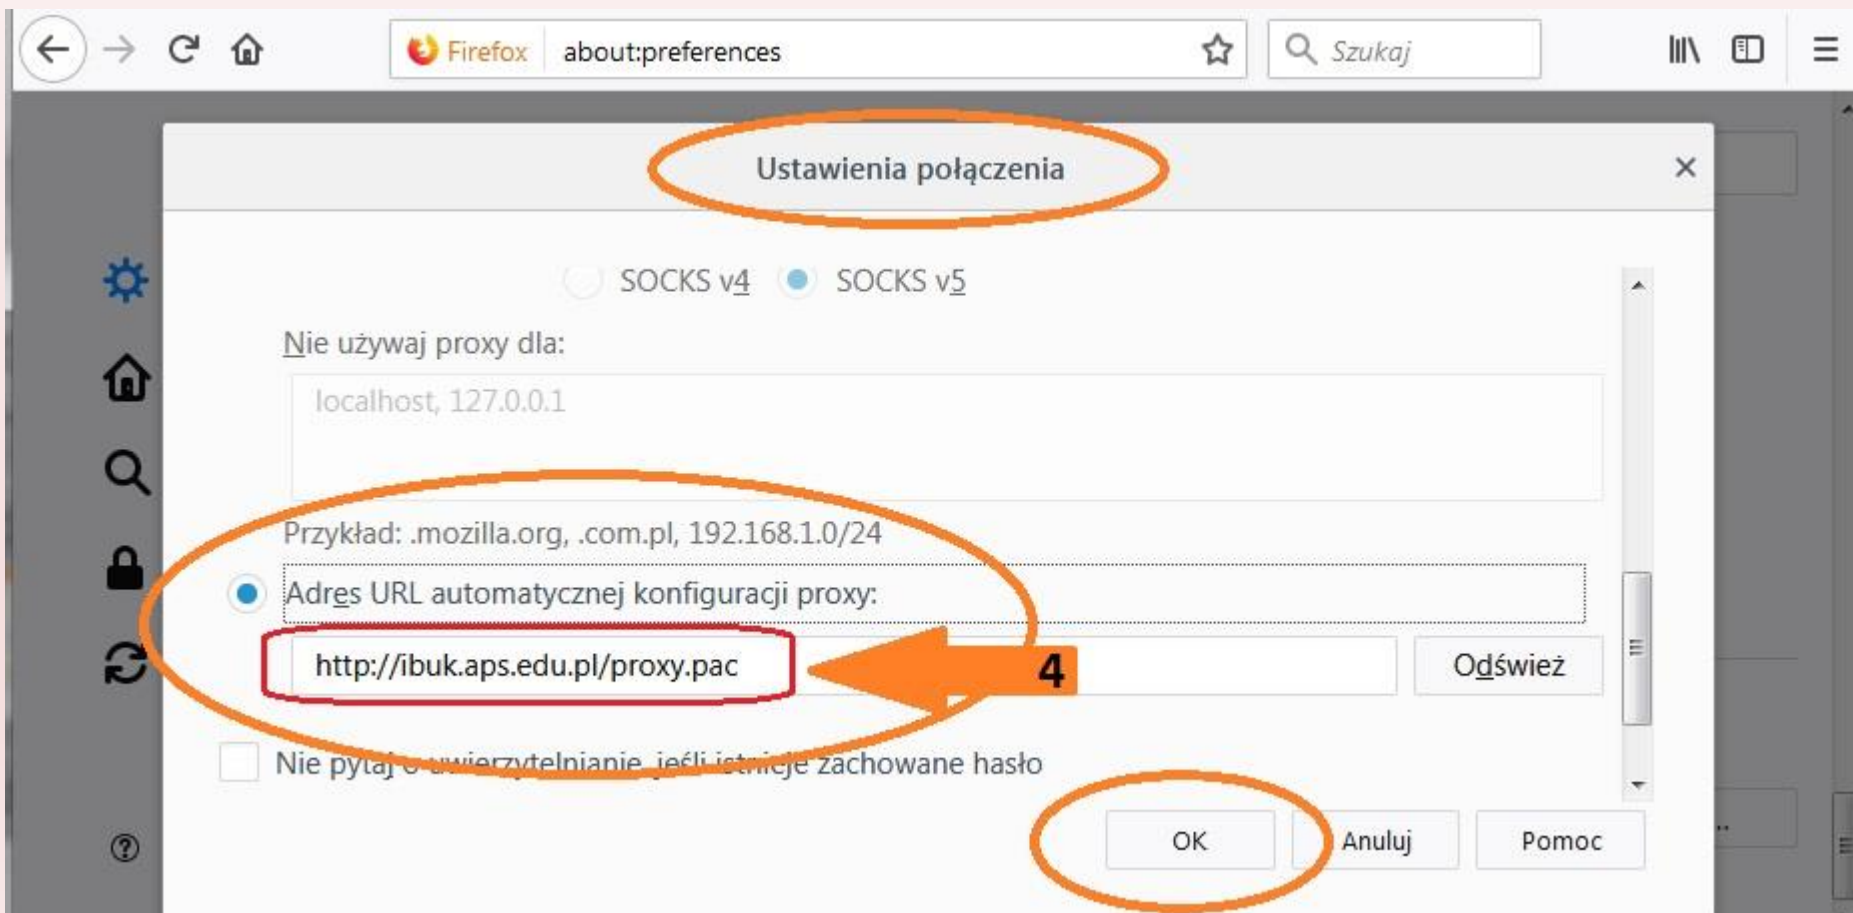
Firefox about:preferences

Szukaj

Ustawienia połączenia

×

SOCKS v4 SOCKS v5

Nie używaj proxy dla:

localhost, 127.0.0.1

Przykład: .mozilla.org, .com.pl, 192.168.1.0/24

Adres URL automatycznej konfiguracji proxy:

http://ibuk.aps.edu.pl/proxy.pac

4

Odśwież

Nie pytaj o uwierzytelnianie, jeśli istnieje zachowane hasło

OK Anuluj Pomoc